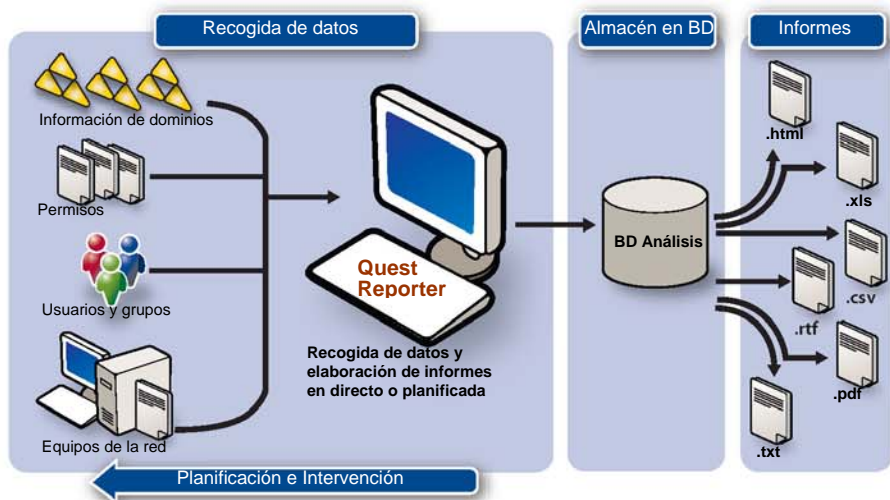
Recogida de datos

Almacén en BD

Informes

Información de dominios

Permisos

Usuarios y grupos

Equipos de la red

Quest Reporter

Recogida de datos y elaboración de informes en directo o planificada

BD Análisis

.html

.xls

.csv

.rtf

.pdf

.txt

Planificación e Intervención